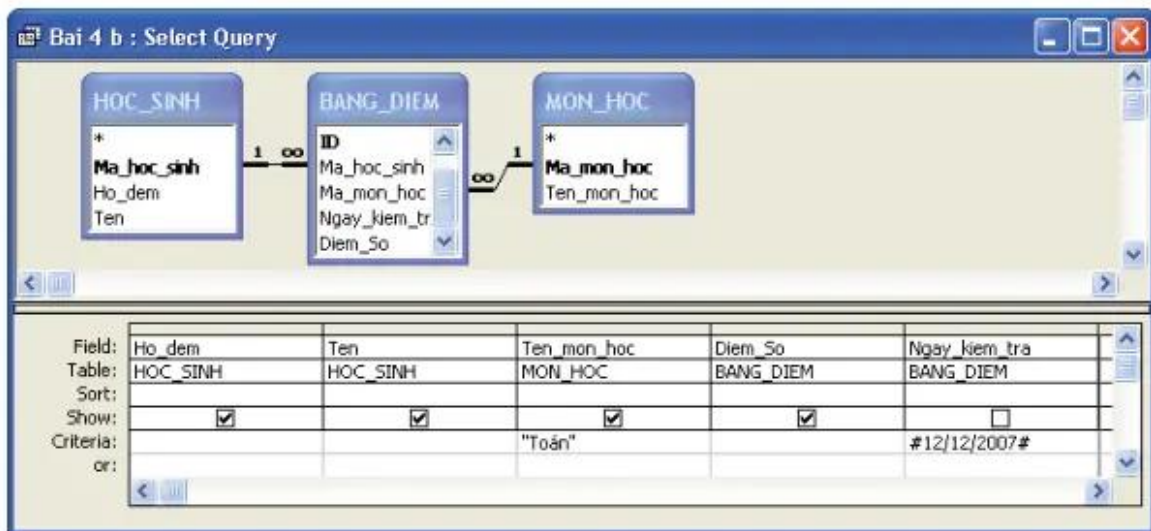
Bai 4 b : Select Query

HOC_SINH
*
Ma_hoc_sinh
Ho_dem
Ten

BANG_DIEM
ID
Ma_hoc_sinh
Ma_mon_hoc
Ngay_kiem_tr
Diem_So

MON_HOC
*
Ma_mon_hoc
Ten_mon_hoc

1 ∞
∞ 1

| | | | | | |
|---|---|---|---|---|---|
| Field: | Ho_dem | Ten | Ten_mon_hoc | Diem_So | Ngay_kiem_tra |
| Table: | HOC_SINH | HOC_SINH | MON_HOC | BANG_DIEM | BANG_DIEM |
| Sort: | | | | | |
| Show: | ☑ | ☑ | ☑ | ☑ | ☐ |
| Criteria: | | | "Toán" | | #12/12/2007# |
| or: | | | | | |